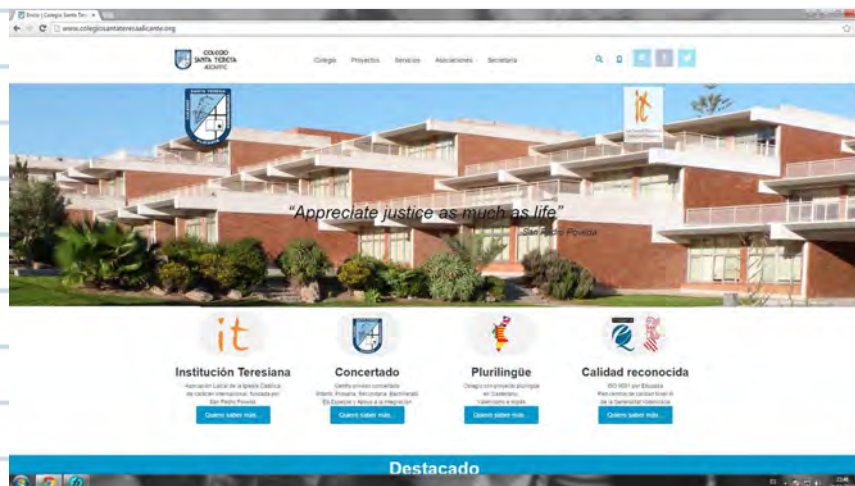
Inicio | Colegio Santa Teresa
www.colegiosantateresaalicante.org

COLEGIO SANTA TERESA ALICANTE

Colegio Proyectos Servicios Asociaciones Secretaría

it

"Appreciate justice as much as life"
San Pedro Poveda

it

Institución Teresiana
Asociación Laical de la Iglesia Católica de carácter internacional, fundada por San Pedro Poveda
Quiero saber más...

Concertado
Centro privado concertado Infantil, Primaria, Secundaria, Bachillerato. Ed. Especial y Apoyo a la integración
Quiero saber más...

Plurilingüe
Colegio con proyecto plurilingüe en Castellano, Valenciano e Inglés
Quiero saber más...

Calidad reconocida
ISO 9001 por Educación. Red centros de calidad de la Generalitat Valenciana
Quiero saber más...

Destacado